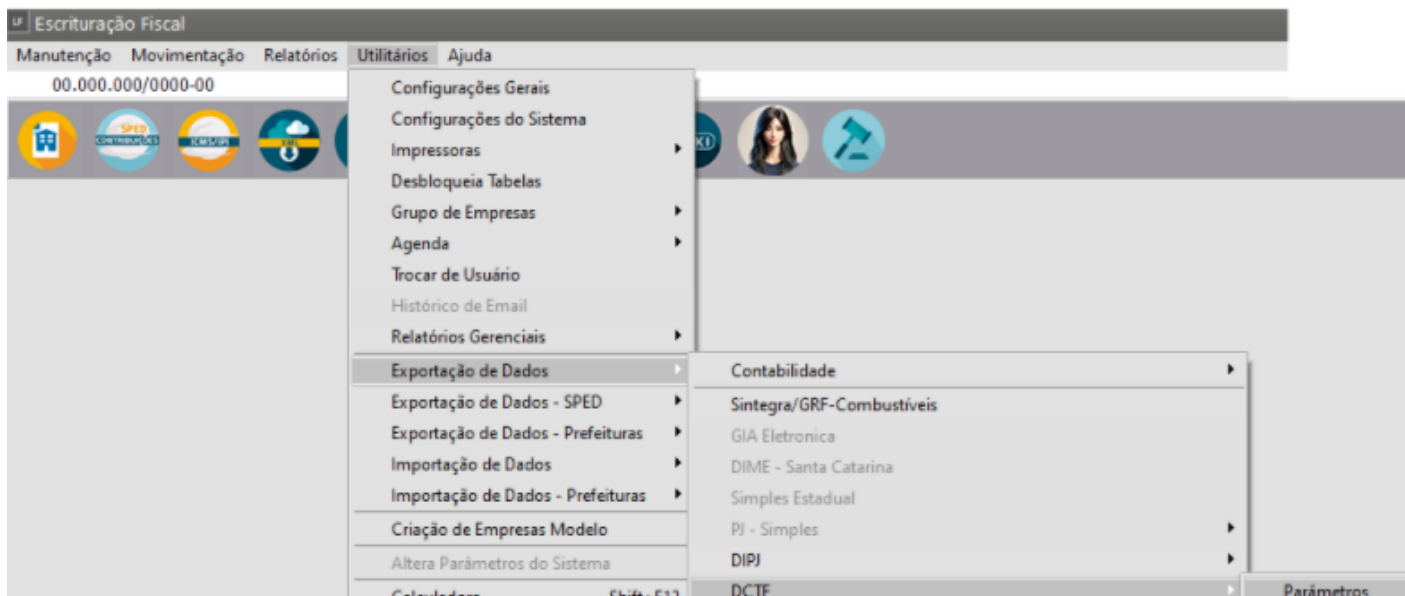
LF Escrituração Fiscal

Manutenção Movimentação Relatórios Utilitários Ajuda

00.000.000/0000-00

SPED CONTRIBUIÇÕES

ICMS/IPI

XML

Configurações Gerais
Configurações do Sistema
Impressoras
Desbloqueia Tabelas
Grupo de Empresas
Agenda
Trocar de Usuário
Histórico de Email
Relatórios Gerenciais
Exportação de Dados
Exportação de Dados - SPED
Exportação de Dados - Prefeituras
Importação de Dados
Importação de Dados - Prefeituras
Criação de Empresas Modelo
Altera Parâmetros do Sistema
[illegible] Shift+F12

Contabilidade
Sintegra/GRF-Combustíveis
GIA Eletronica
DIME - Santa Catarina
Simples Estadual
PJ - Simples
DIPJ
DCTF

Parâmetros